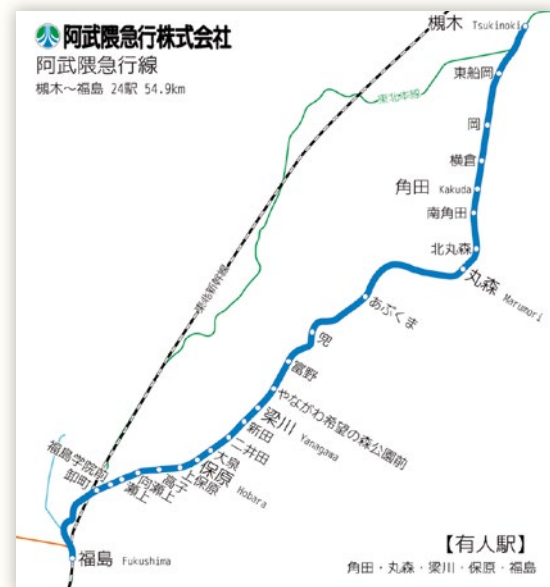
阿武隈急行株式会社
阿武隈急行線
槻木～福島 24駅 54.9km

槻木 Tsukinoki
東船岡
岡
横倉
角田 Kakuda
南角田
北丸森
東北本線
東北新幹線
丸森 Marumori
あぶくま
兜
富野
やながわ希望の森公園前
梁川 Yanagawa
新田
二井田
大泉
保原 Hobara
上保原
高子
向瀬上
瀬上
福島学院前
卸町
福島 Fukushima

【有人駅】
角田・丸森・梁川・保原・福島